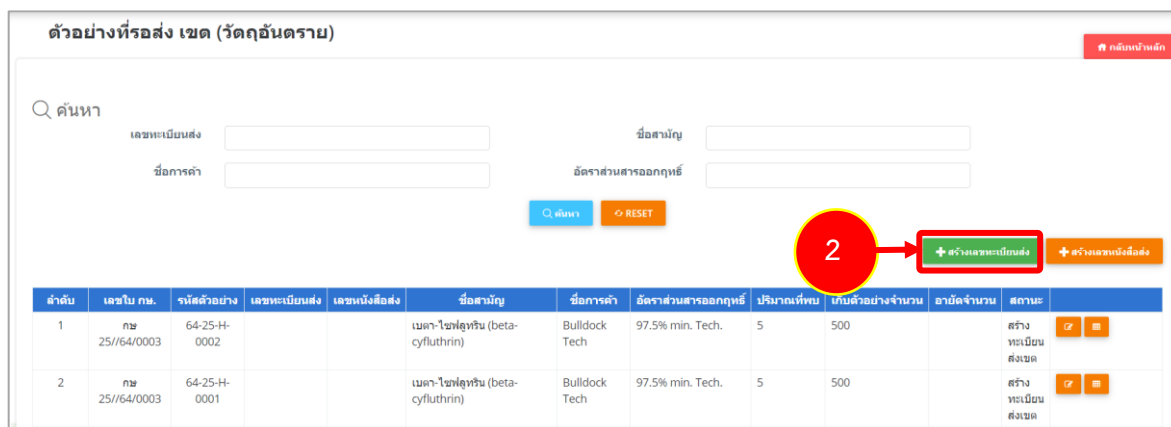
ตัวอย่างที่รอส่ง เขต (วัตถุอันตราย)

กลับหน้าหลัก

ค้นหา

เลขทะเบียนส่ง

ชื่อสามัญ

ชื่อการค้า

อัตราส่วนสารออกฤทธิ์

ค้นหา

RESET

2

สร้างเลขทะเบียนส่ง

สร้างเลขหนังสือส่ง

| ลำดับ | เลขใบ กษ. | รหัสตัวอย่าง | เลขทะเบียนส่ง | เลขหนังสือส่ง | ชื่อสามัญ | ชื่อการค้า | อัตราส่วนสารออกฤทธิ์ | ปริมาณที่พบ | เก็บตัวอย่างจำนวน | อายัดจำนวน | สถานะ | |
|---|---|---|---|---|---|---|---|---|---|---|---|---|
| 1 | กษ 25//64/0003 | 64-25-H-0002 | | | เบตา-ไซฟลูทริน (beta-cyfluthrin) | Bulldock Tech | 97.5% min. Tech. | 5 | 500 | | สร้างทะเบียนส่งเขต | |
| 2 | กษ 25//64/0003 | 64-25-H-0001 | | | เบตา-ไซฟลูทริน (beta-cyfluthrin) | Bulldock Tech | 97.5% min. Tech. | 5 | 500 | | สร้างทะเบียนส่งเขต | |